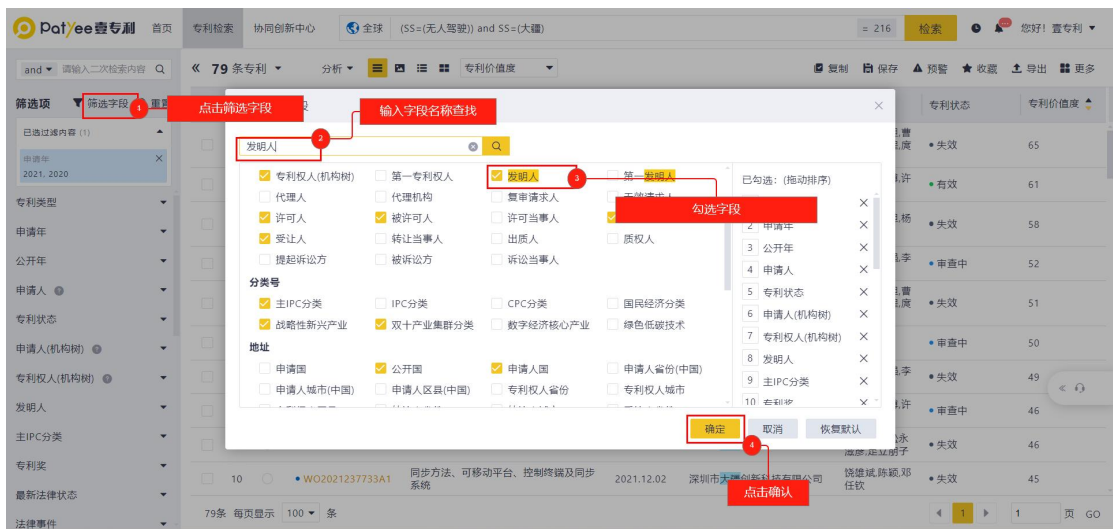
PatYee壹专利 首页 专利检索 协同创新中心 全球 (SS=(无人驾驶)) and SS=(大疆) = 216 检索 您好！壹专利

and 请输入二次检索内容 « 79 条专利 分析 专利价值度 复制 保存 预警 收藏 导出 更多

筛选项 筛选字段 1 重置 点击筛选字段

已选过滤内容 (1)
申请年
2021, 2020

专利类型
申请年
公开年
申请人
专利状态
申请人(机构树)
专利权人(机构树)
发明人
主IPC分类
专利奖
最新法律状态
法律事件

2 输入字段名称查找
发明人

专利权人(机构树) 第一专利权人 发明人 3 第一发明人
代理人 代理机构 复审请求人 无效请求人
许可人 被许可人 许可当事人
受让人 转让当事人 出质人 质权人
提起诉讼方 被诉讼方 诉讼当事人
分类号
主IPC分类 IPC分类 CPC分类 国民经济分类
战略性新兴产业 双十产业集群分类 数字经济核心产业 绿色低碳技术
地址
申请国 公开国 申请人国 申请人省份(中国)
申请人城市(中国) 申请人区县(中国) 专利权人省份 专利权人城市

勾选字段

已勾选：(拖动排序)
2 申请年
3 公开年
4 申请人
5 专利状态
6 申请人(机构树)
7 专利权人(机构树)
8 发明人
9 主IPC分类
10 专利奖

确定 取消 恢复默认
4 点击确认

专利状态 专利价值度
• 失效 65
• 有效 61
• 失效 58
• 审查中 52
• 失效 51
• 审查中 50
• 失效 49
• 审查中 46
• 失效 46

10 • WO2021237733A1 同步方法、可移动平台、控制终端及同步系统 2021.12.02 深圳市大疆创新科技有限公司 饶雄斌,陈颖,邓任钦 • 失效 45

79条 每页显示 100 条 1 1 页 GO